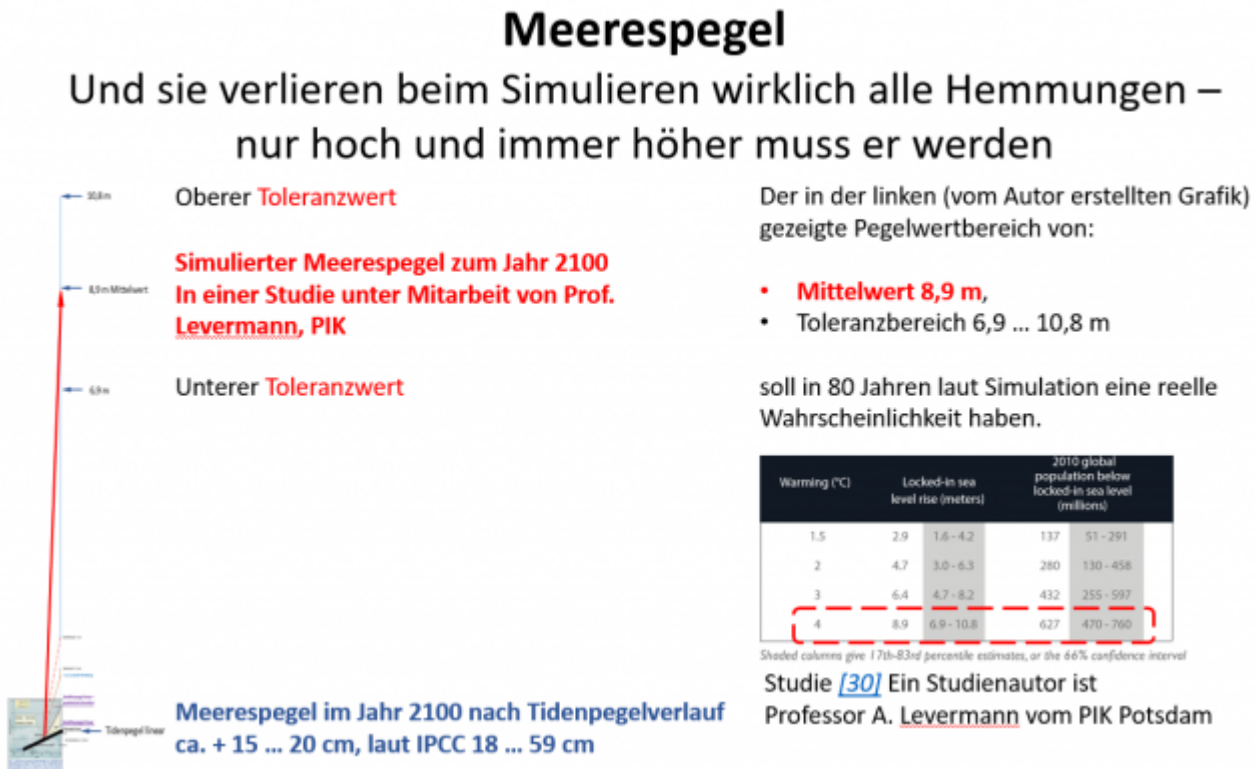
Meerespegel

Und sie verlieren beim Simulieren wirklich alle Hemmungen – nur hoch und immer höher muss er werden

10,8 m

8,9 m Mittelwert

6,9 m

Tidenpegel linear

Oberer Toleranzwert

Simulierter Meerespegel zum Jahr 2100 In einer Studie unter Mitarbeit von Prof. Levermann, PIK

Unterer Toleranzwert

Meerespegel im Jahr 2100 nach Tidenpegelverlauf ca. + 15 … 20 cm, laut IPCC 18 … 59 cm

Der in der linken (vom Autor erstellten Grafik) gezeigte Pegelwertbereich von:

• Mittelwert 8,9 m,
• Toleranzbereich 6,9 … 10,8 m

soll in 80 Jahren laut Simulation eine reelle Wahrscheinlichkeit haben.

| Warming (°C) | Locked-in sea level rise (meters) | | 2010 global population below locked-in sea level (millions) | |
|---|---|---|---|---|
| 1.5 | 2.9 | 1.6 - 4.2 | 137 | 51 - 291 |
| 2 | 4.7 | 3.0 - 6.3 | 280 | 130 - 458 |
| 3 | 6.4 | 4.7 - 8.2 | 432 | 255 - 597 |
| 4 | 8.9 | 6.9 - 10.8 | 627 | 470 - 760 |

Shaded columns give 17th-83rd percentile estimates, or the 66% confidence interval

Studie [30] Ein Studienautor ist Professor A. Levermann vom PIK Potsdam